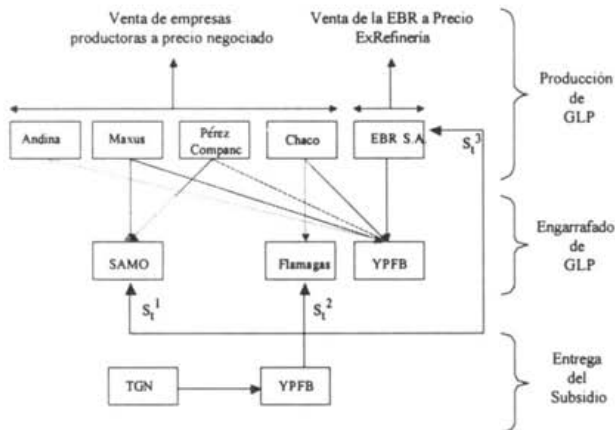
Venta de empresas productoras a precio negociado

Venta de la EBR a Precio ExRefinería

Producción de GLP

Andina

Maxus

Pérez Companc

Chaco

EBR S.A

$S_t^3$

Engarrafado de GLP

SAMO

Flamagas

YPFB

$S_t^1$

$S_t^2$

Entrega del Subsidio

TGN

YPFB